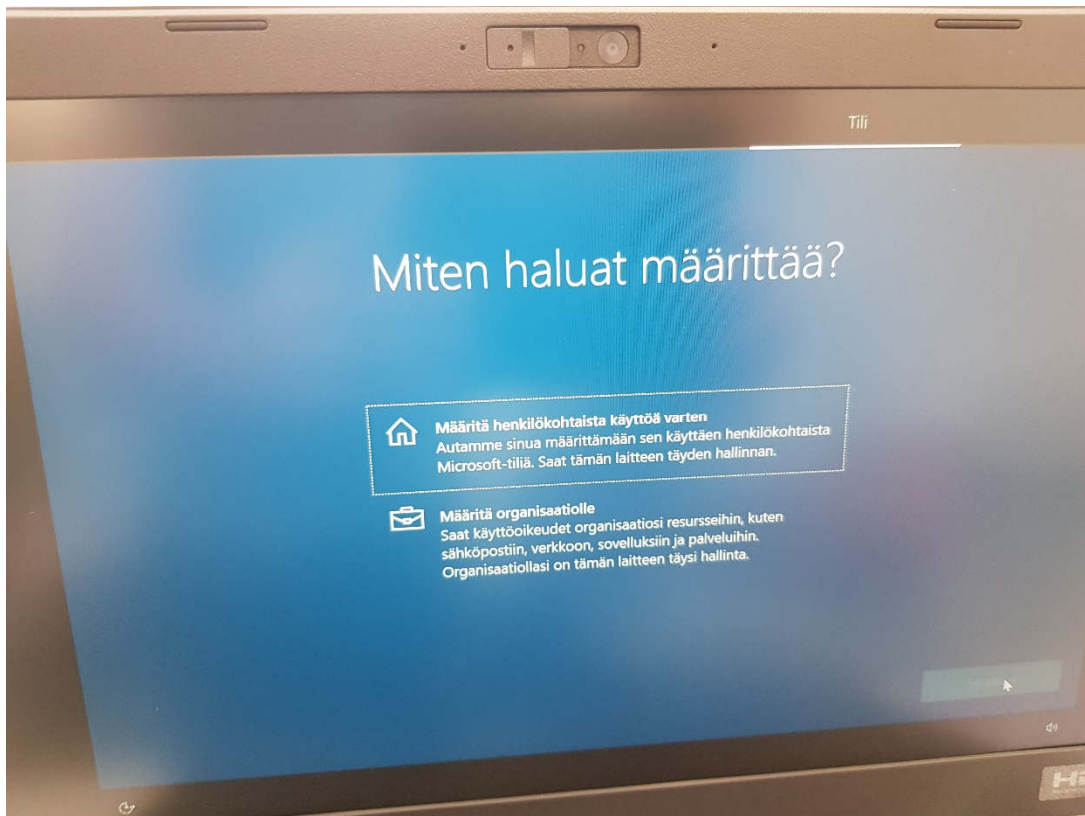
Tili

Miten haluat määrittää?

Määritä henkilökohtaista käyttöä varten
Autamme sinua määrittämään sen käyttäen henkilökohtaista Microsoft-tiliä. Saat tämän laitteen täyden hallinnan.

Määritä organisaatiolle
Saat käyttöoikeudet organisaatiosi resursseihin, kuten sähköpostiin, verkkoon, sovelluksiin ja palveluihin. Organisaatiollasi on tämän laitteen täysi hallinta.

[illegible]